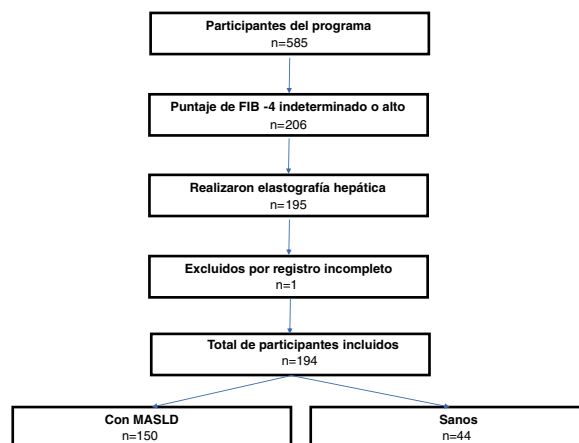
Participantes del programa
n=585

Puntaje de FIB -4 indeterminado o alto
n=206

Realizaron elastografía hepática
n=195

Excluidos por registro incompleto
n=1

Total de participantes incluidos
n=194

Con MASLD
n=150

Sanos
n=44